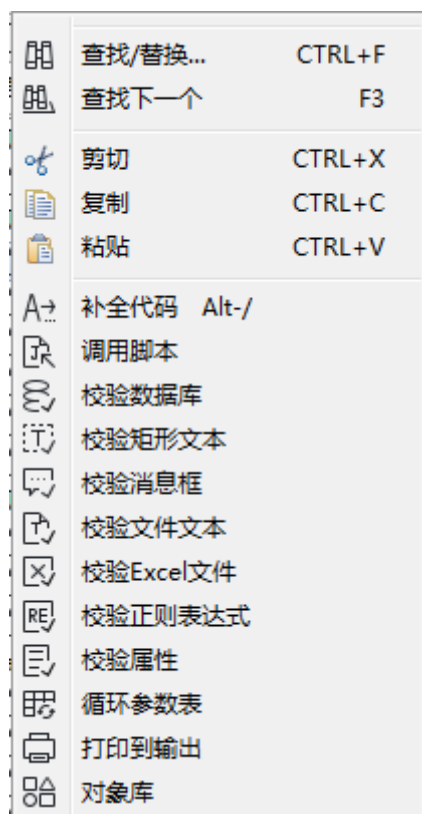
查找/替换... CTRL+F
查找下一个 F3

剪切 CTRL+X
复制 CTRL+C
粘贴 CTRL+V

补全代码 Alt-/
调用脚本
校验数据库
校验矩形文本
校验消息框
校验文件文本
校验Excel文件
校验正则表达式
校验属性
循环参数表
打印到输出
对象库